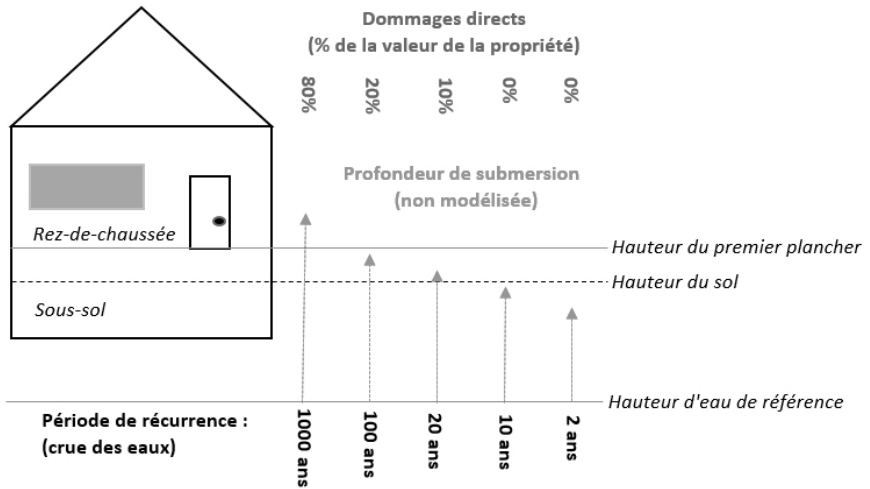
Dommages directs
(% de la valeur de la propriété)

80%
20%
10%
0%
0%

Profondeur de submersion
(non modélisée)

Rez-de-chaussée
Hauteur du premier plancher
Hauteur du sol
Sous-sol

Hauteur d'eau de référence

Période de récurrence :
(crue des eaux)

1000 ans
100 ans
20 ans
10 ans
2 ans